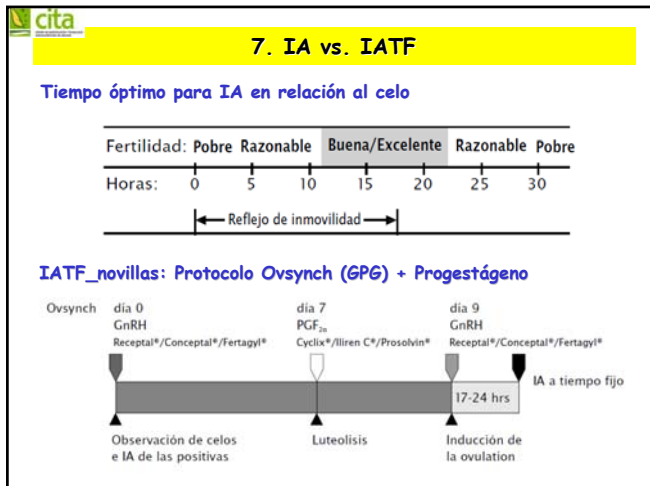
cita

7. IA vs. IATF

Tiempo óptimo para IA en relación al celo

Fertilidad: Pobre Razonable Buena/Excelente Razonable Pobre

Horas: 0 5 10 15 20 25 30

Reflejo de inmovilidad

IATF_novillas: Protocolo Ovsynch (GPG) + Progestágeno

Ovsynch día 0 GnRH Receptal®/Conceptal®/Fertagyl®

día 7 $PGF_{2\alpha}$ Cyclix®/Iliren C®/Prosolvin®

día 9 GnRH Receptal®/Conceptal®/Fertagyl®

17-24 hrs

IA a tiempo fijo

Observación de celos e IA de las positivas

Luteolisis

Inducción de la ovulation